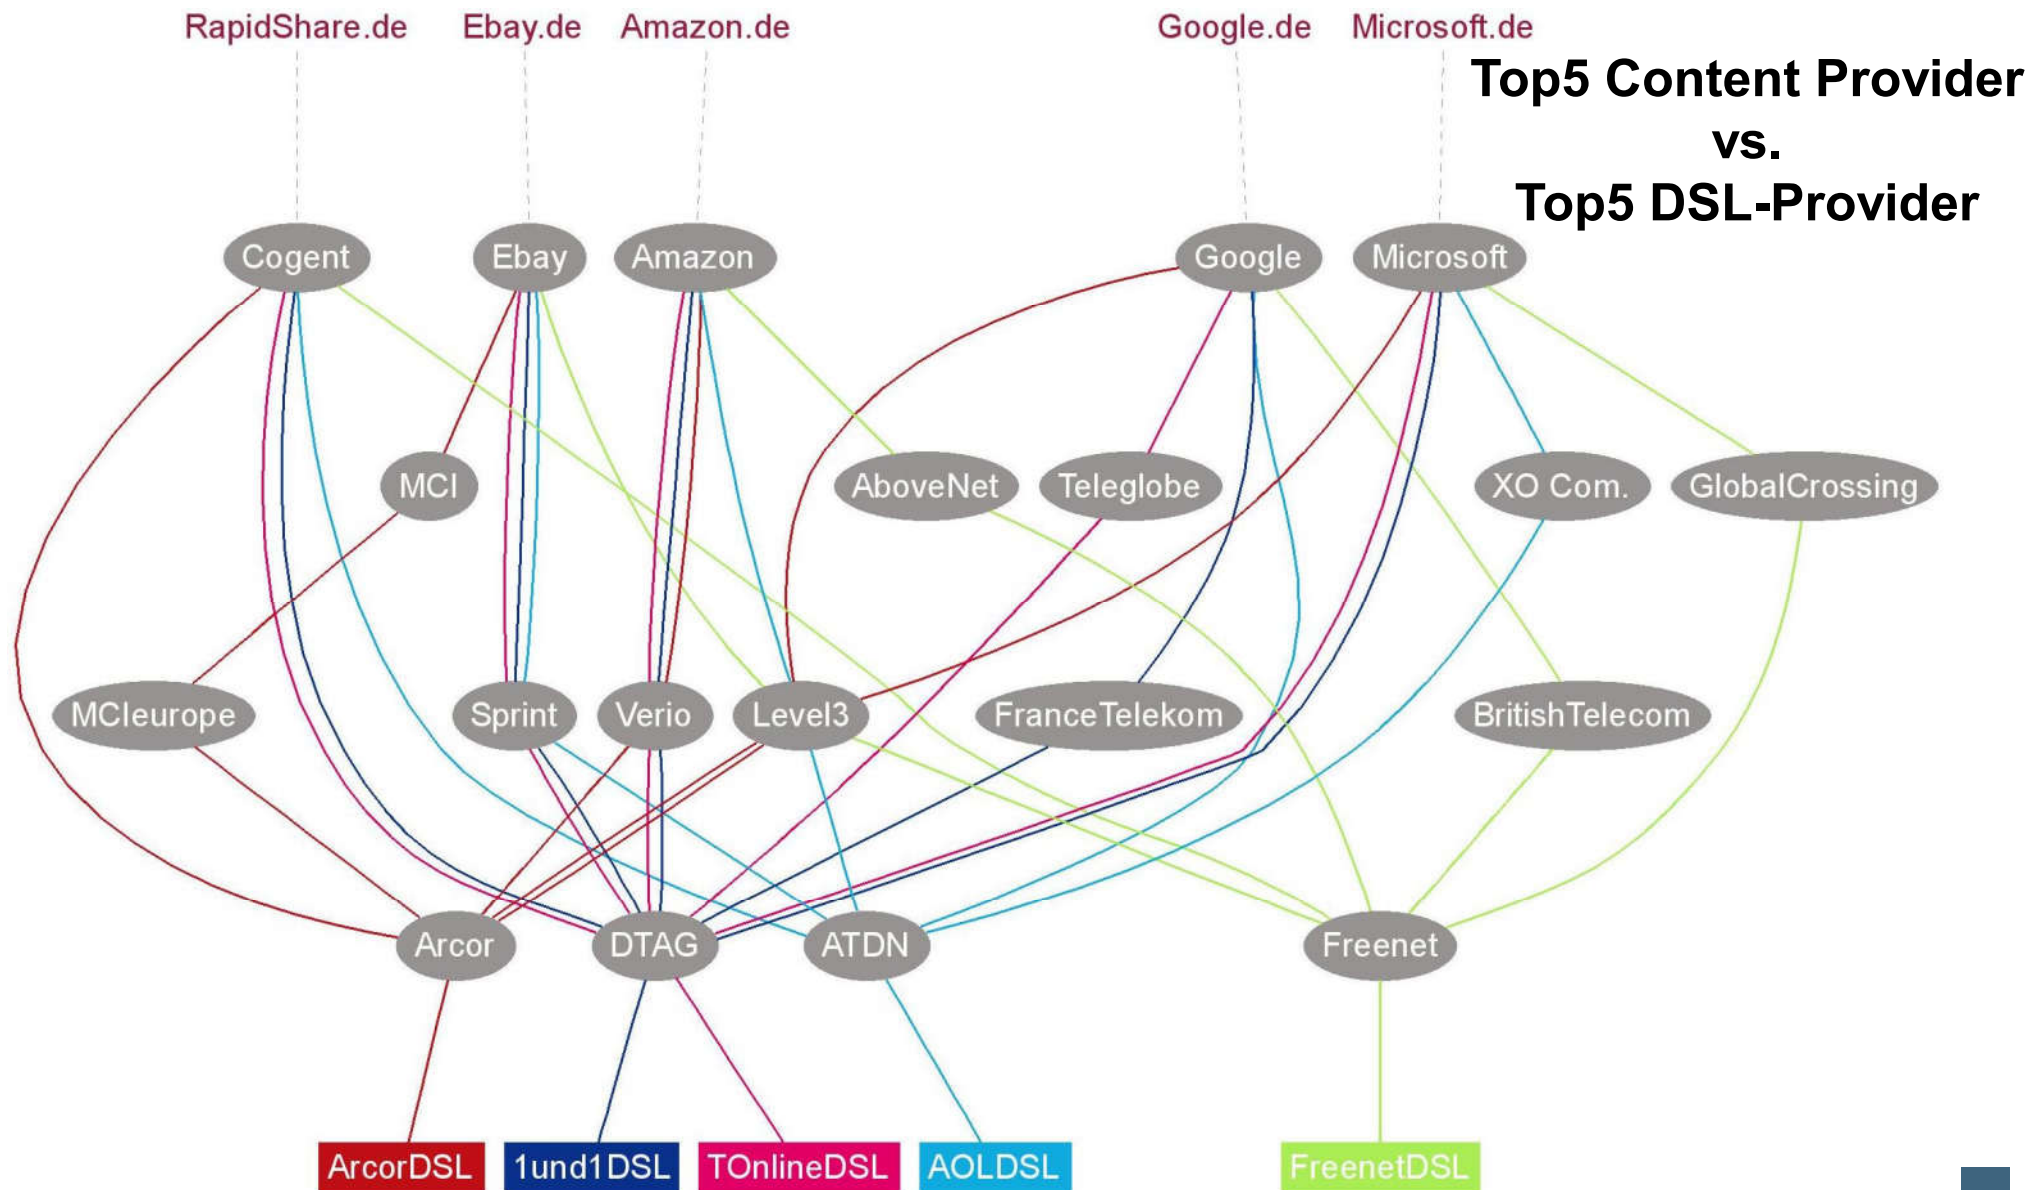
RapidShare.de Ebay.de Amazon.de Google.de Microsoft.de

Top5 Content Provider
vs.
Top5 DSL-Provider

Cogent Ebay Amazon Google Microsoft

MCI AboveNet Teleglobe XO Com. GlobalCrossing

MCIeurope Sprint Verio Level3 FranceTelekom BritishTelecom

Arcor DTAG ATDN Freenet

ArcorDSL 1und1DSL TOnlineDSL AOLDSL FreenetDSL